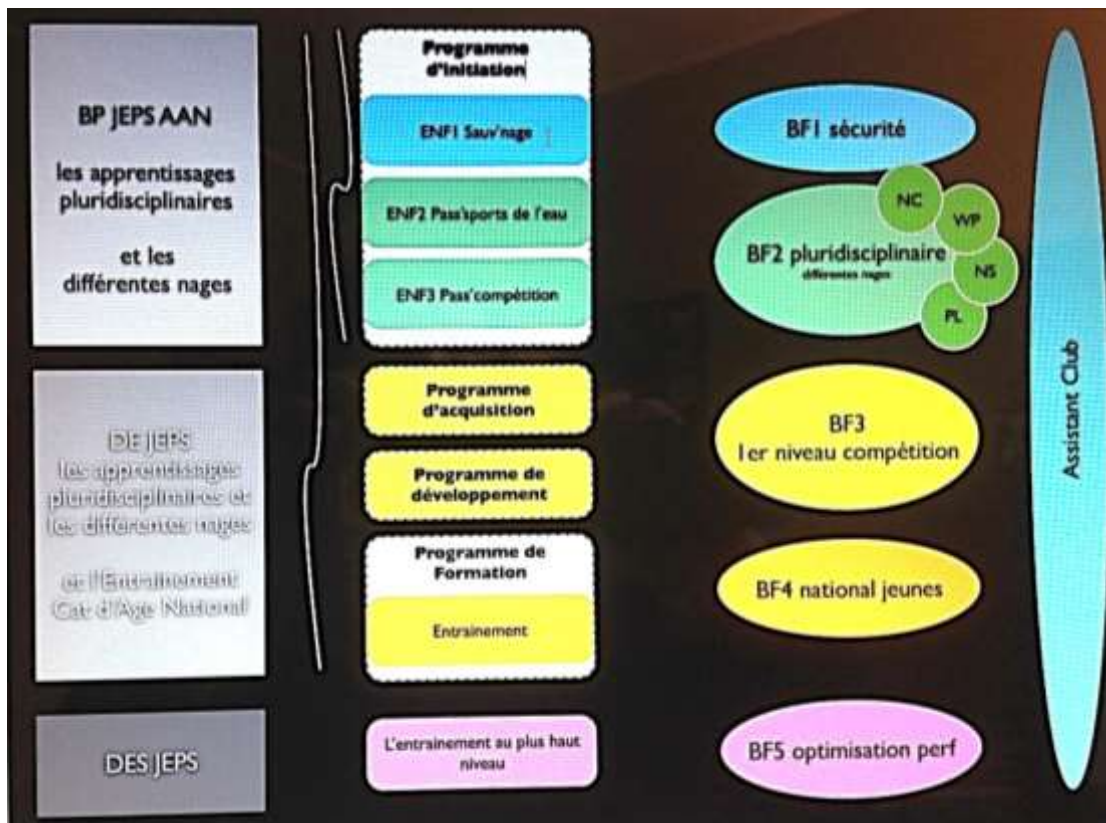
BP JEPS AAN

les apprentissages pluridisciplinaires

et les différentes nages

DE JEPS
les apprentissages pluridisciplinaires et les différentes nages

et l'Entrainement Cat d'Age National

DES JEPS

Programme d'initiation

ENF1 Sauv'nage

ENF2 Pass'sports de l'eau

ENF3 Pass'compétition

Programme d'acquisition

Programme de développement

Programme de Formation

Entrainement

L'entrainement au plus haut niveau

BF1 sécurité

BF2 pluridisciplinaire
différentes nages

NC

WP

NS

PL

BF3
1er niveau compétition

BF4 national jeunes

BF5 optimisation perf

Assistant Club